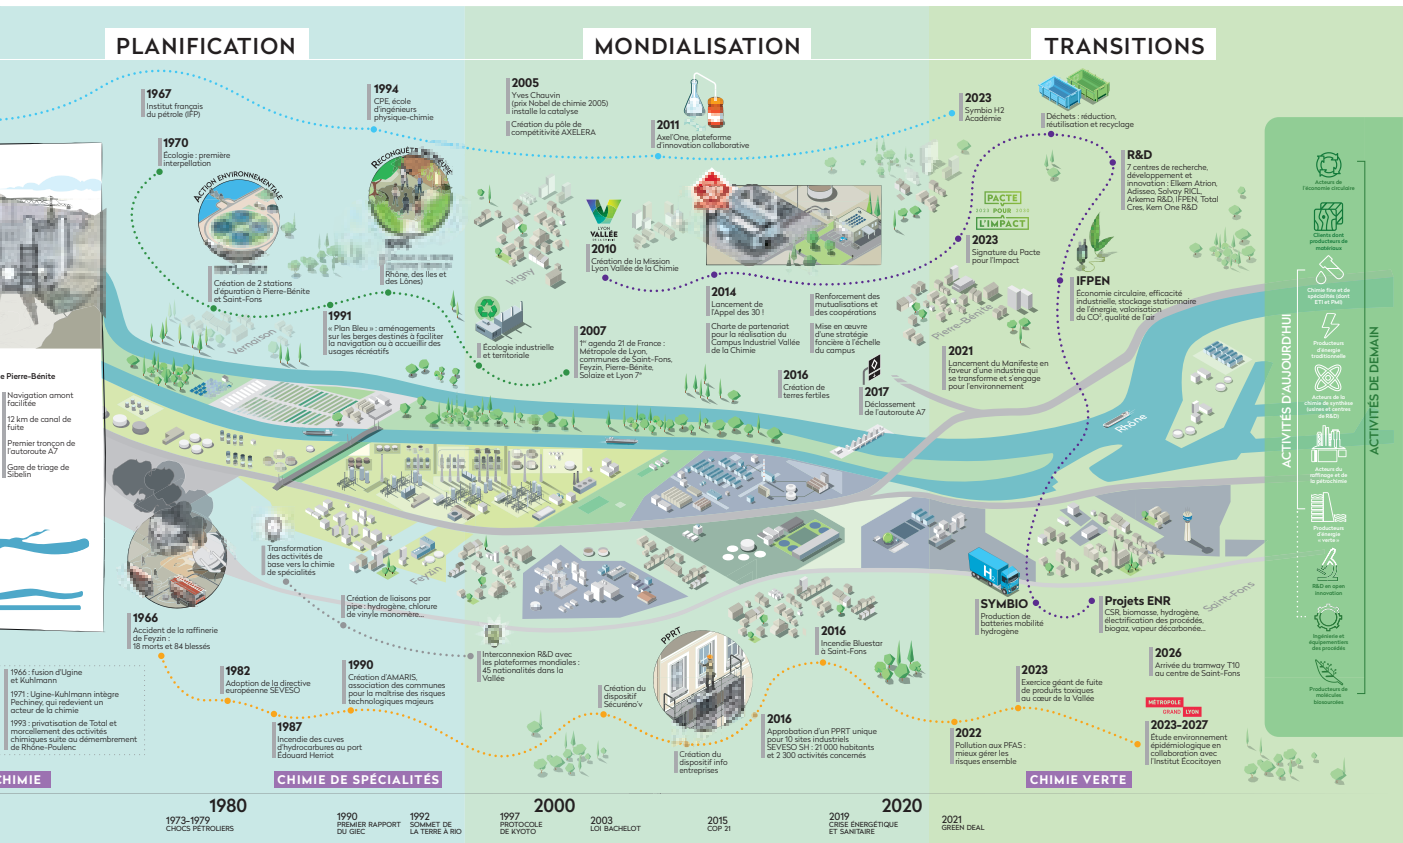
PLANIFICATION

MONDIALISATION

TRANSITIONS

1967
Institut français du pétrole (IFP)

1994
CPE, école d'ingénieurs physique-chimie

2005
Yves Chauvin (prix Nobel de chimie 2005) installe la catalyse

Création du pôle de compétitivité AXELERA

2011
Axel'One, plateforme d'innovation collaborative

2023
Symbio H2 Académie

Déchets : réduction, réutilisation et recyclage

R&D
7 centres de recherche, développement et innovation : Elkem Atrion, Adisseo, Solvay RICL, Arkema R&D, IFPEN, Total Cres, Kem One R&D

1970
Écologie : première interpellation

ACTION ENVIRONNEMENTALE

RECONQUÊTE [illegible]

Création de 2 stations d'épuration à Pierre-Bénite et Saint-Fons

Rhône, des îles et des Lônes)

LYON VALLÉE DE LA CHIMIE

2010
Création de la Mission Lyon Vallée de la Chimie

Irigny

PACTE POUR L'IMPACT

2023
Signature du Pacte pour l'Impact

IFPEN
Économie circulaire, efficacité industrielle, stockage stationnaire de l'énergie, valorisation du CO², qualité de l'air

1991
« Plan Bleu » : aménagements sur les berges destinés à faciliter la navigation ou à accueillir des usages récréatifs

Vernaison

Écologie industrielle et territoriale

2007
1er agenda 21 de France : Métropole de Lyon, communes de Saint-Fons, Feyzin, Pierre-Bénite, Solaize et Lyon 7e

2014
Lancement de l'Appel des 30 !

Charte de partenariat pour la réalisation du Campus Industriel Vallée de la Chimie

Renforcement des mutualisations et des coopérations

Mise en œuvre d'une stratégie foncière à l'échelle du campus

Pierre-Bénite

2021
Lancement du Manifeste en faveur d'une industrie qui se transforme et s'engage pour l'environnement

2016
Création de terres fertiles

2017
Déclassement de l'autoroute A7

Rhône

e Pierre-Bénite

Navigation amont facilitée

12 km de canal de fuite

Premier tronçon de l'autoroute A7

Gare de triage de Sibelin

Transformation des activités de base vers la chimie de spécialités

Feyzin

Création de liaisons par pipe : hydrogène, chlorure de vinyle monomère...

SYMBIO
Production de batteries mobilité hydrogène

Projets ENR
CSR, biomasse, hydrogène, électrification des procédés, biogaz, vapeur décarbonée...

Saint-Fons

1966
Accident de la raffinerie de Feyzin : 18 morts et 84 blessés

Interconnexion R&D avec les plateformes mondiales : 45 nationalités dans la Vallée

PPRT

2016
Incendie Bluestar à Saint-Fons

2026
Arrivée du tramway T10 au centre de Saint-Fons

1966 : fusion d'Ugine et Kuhlmann

1971 : Ugine-Kuhlmann intègre Pechiney, qui redevient un acteur de la chimie

1993 : privatisation de Total et morcellement des activités chimiques suite au démembrement de Rhône-Poulenc

1982
Adoption de la directive européenne SEVESO

1990
Création d'AMARIS, association des communes pour la maîtrise des risques technologiques majeurs

1987
Incendie des cuves d'hydrocarbures au port Edouard Herriot

Création du dispositif Sécurévo'r

Création du dispositif info entreprises

2016
Approbation d'un PPRT unique pour 10 sites industriels SEVESO SH : 21 000 habitants et 2 300 activités concernés

2023
Exercice géant de fuite de produits toxiques au cœur de la Vallée

2022
Pollution aux PFAS : mieux gérer les risques ensemble

MÉTROPOLE GRAND LYON

2023-2027
Étude environnement épidémiologique en collaboration avec l'Institut Écocitoyen

HIMIE

CHIMIE DE SPÉCIALITÉS

CHIMIE VERTE

1980
1973-1979 CHOCS PÉTROLIERS

1990 PREMIER RAPPORT DU GIEC

1992 SOMMET DE LA TERRE À RIO

2000
1997 PROTOCOLE DE KYOTO

2003 LOI BACHELOT

2015 COP 21

2020
2019 CRISE ÉNERGÉTIQUE ET SANITAIRE

2021 GREEN DEAL

ACTIVITÉS D'AUJOURD'HUI

ACTIVITÉS DE DEMAIN

Acteurs de l'économie circulaire

Clients dont producteurs de matériaux

Chimie fine et de spécialités (dont ETI et PMI)

Producteurs d'énergie traditionnelle

Acteurs de la chimie de synthèse (usines et centres de R&D)

Acteurs du raffinage et de la pétrochimie

Producteurs d'énergie « verte »

R&D en open innovation

Ingénierie et équipementiers des procédés

Producteurs de molécules biosourcées